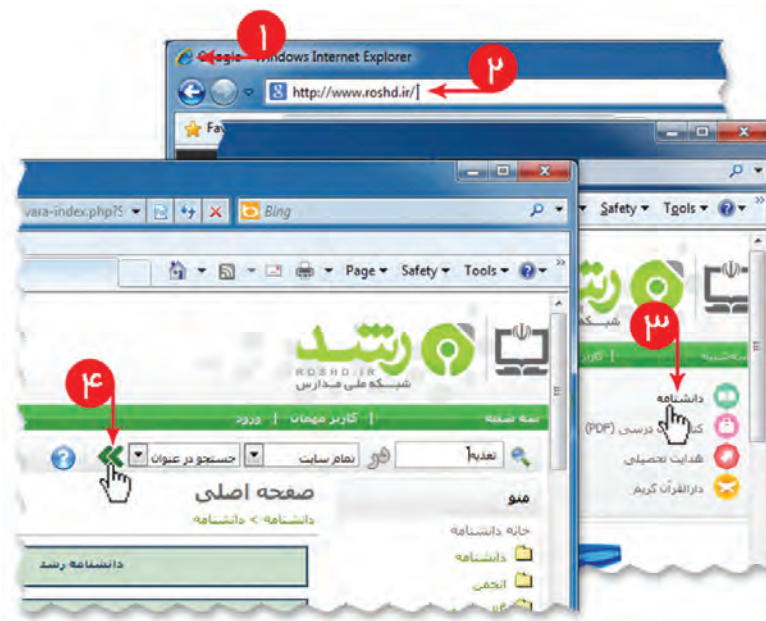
۱
Google - Windows Internet Explorer
۲
http://www.roshd.ir/
Fav
Safety ▾ Tools ▾
vara-index.php?S
Bing
Page ▾ Safety ▾ Tools ▾
رشد
ROSHD.IR
شبکه ملی مدارس
۳
۴
خانه شبکه
کاربر مهمان | ورود
تغذیه
در
تمام سایت
جستجو در عنوان
دانشنامه
کتاب درسی (PDF)
هدایت تحصیلی
دارالقرآن کریم
منو
صفحه اصلی
دانشنامه > دانشنامه
خانه دانشنامه
دانشنامه
انجمن
دانشنامه رشد